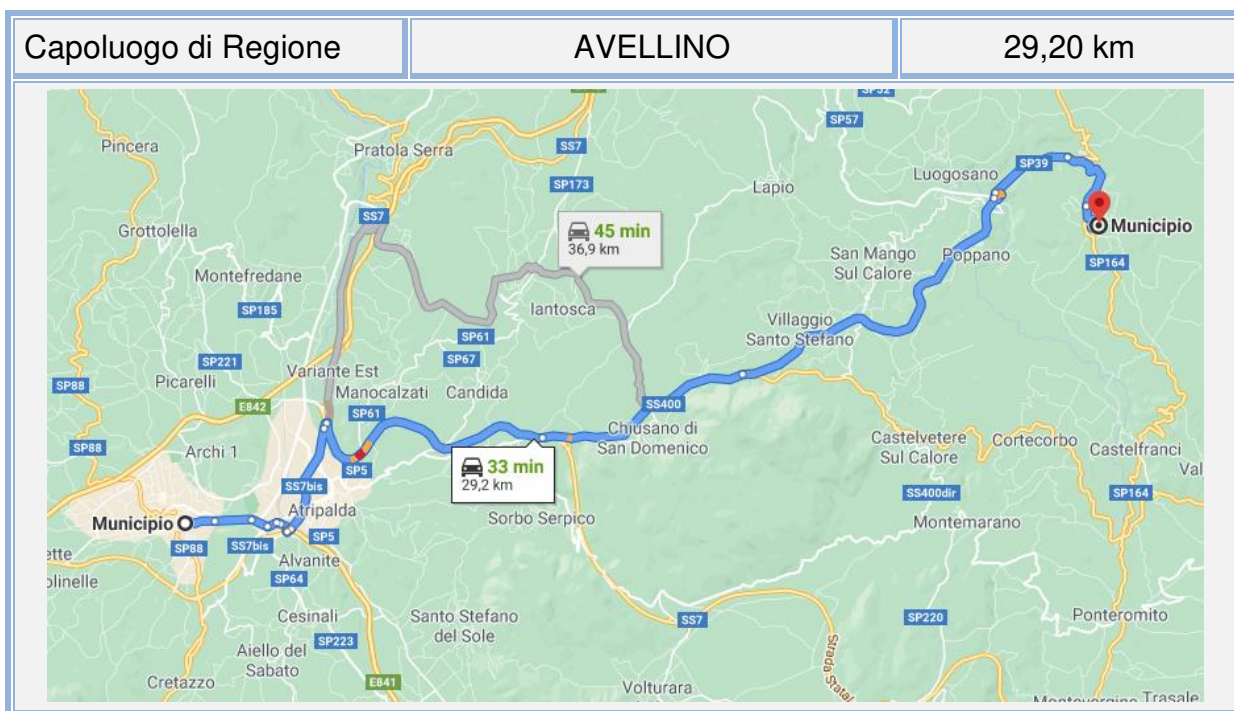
| Capoluogo di Regione | AVELLINO | 29,20 km |
|---|---|---|

SP57
Pincera
Pratola Serra
SS7
SP173
Lapio
Luogosano
SP39
Municipio
Grottolella
SS7
45 min
36,9 km
San Mango Sul Calore
Poppano
SP164
Montefredane
SP185
SP61
Iantosca
Villaggio Santo Stefano
SP221
SP67
SP88
Picarelli
Variante Est
Manocalzati
Candida
E842
SP61
SS400
Chiusano di San Domenico
SP88
Archi 1
SP5
33 min
29,2 km
Castelvetere Sul Calore
Cortecorbo
Castelfranci
Val
SS7bis
Atripalda
SS400dir
SP164
Municipio
Sorbo Serpico
Montemarano
SP88
SS7bis
SP5
ette
Alvanite
olinelle
SP64
Cesinali
Santo Stefano del Sole
SS7
SP220
Ponteromito
SP223
Aiello del Sabato
Strada Statale
Cretazzo
E841
Volturara
Montevergine Trasale